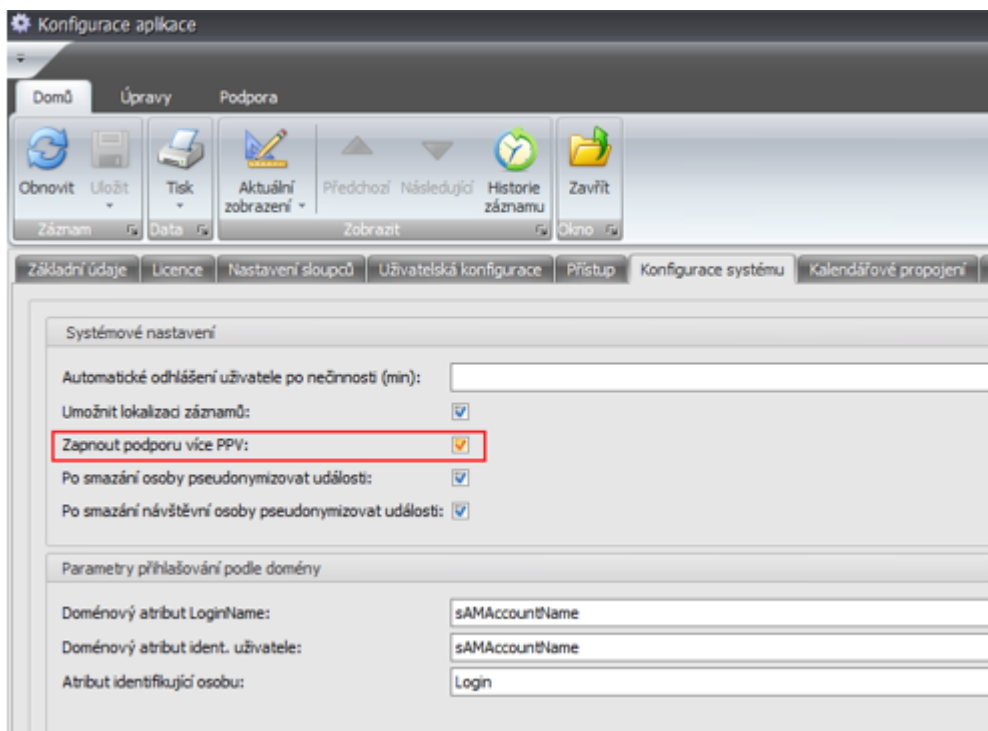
Konfigurace aplikace

Domů Úpravy Podpora

Obnovit Uložit Tisk Aktuální zobrazení Předchozí Následující Historie záznamu Zavřít

Záznam Data Zobrazit Okno

Základní údaje Licence Nastavení sloupců Uživatelská konfigurace Přístup Konfigurace systému Kalendářové propojení

Systémové nastavení

Automatické odhlášení uživatele po nečinnosti (min):

Umožnit lokalizaci záznamů:

Zapnout podporu více PPV:

Po smazání osoby pseudonymizovat události:

Po smazání návštěvní osoby pseudonymizovat události:

Parametry přihlašování podle domény

Doménový atribut LoginName: sAMAccountName

Doménový atribut ident. uživatele: sAMAccountName

Atribut identifikující osobu: Login